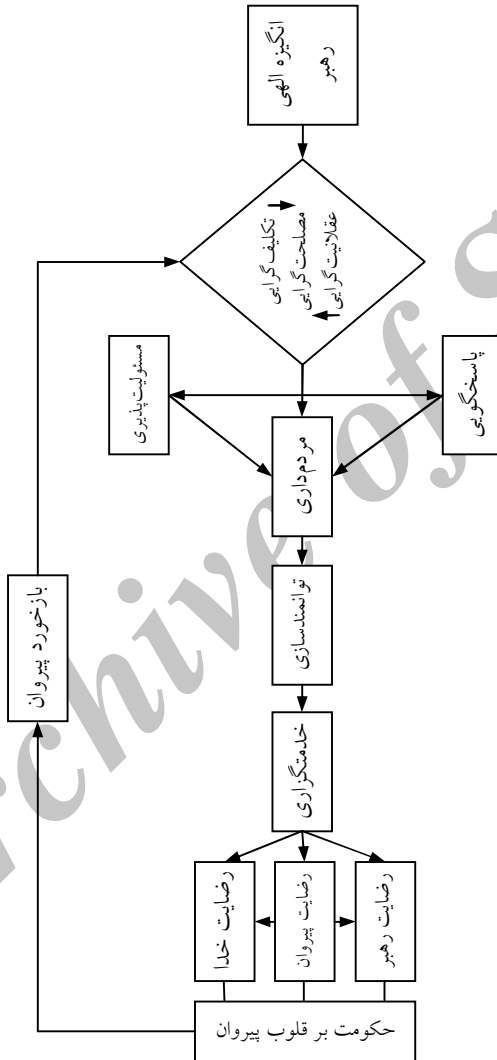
انگیزه الهی رهبر

تکلیف گرایی
مصلحت گرایی
عقلانیت گرایی

مسئولیت‌پذیری

پاسخگویی

مردم‌داری

توانمندسازی

خدمتگزاری

رضایت خدا

رضایت پیروان

رضایت رهبر

حکومت بر قلوب پیروان

بازخورد پیروان

Archive of SID